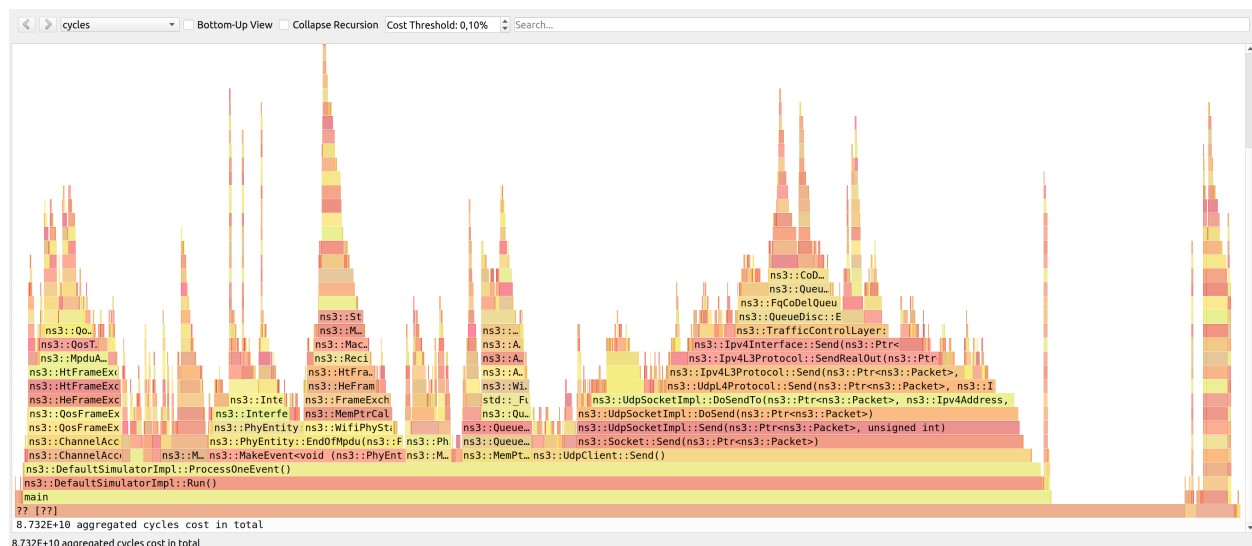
cycles
Bottom-Up View
Collapse Recursion
Cost Threshold: 0,10%
Search...

ns3::CoD...
ns3::Queu...
ns3::FqCoDelQueu
ns3::QueueDisc::E
ns3::Qo...
ns3::TrafficControlLayer:
ns3::QosT...
ns3::St
ns3::M...
ns3::...
ns3::Ipv4Interface::Send(ns3::Ptr<
ns3::MpduA...
ns3::Mac...
ns3::Reci
ns3::A...
ns3::A...
ns3::Ipv4L3Protocol::SendRealOut(ns3::Ptr
ns3::HtFrameExc
ns3::HtFra...
ns3::A...
ns3::Ipv4L3Protocol::Send(ns3::Ptr<ns3::Packet>,
ns3::HtFrameExc
ns3::HeFram
ns3::Wi...
ns3::UdpL4Protocol::Send(ns3::Ptr<ns3::Packet>, ns3::I
ns3::HeFrameExc
ns3::Inte
ns3::FrameExch
std::_Fu
ns3::UdpSocketImpl::DoSendTo(ns3::Ptr<ns3::Packet>, ns3::Ipv4Address,
ns3::QosFrameEx
ns3::Interfe
ns3::MemPtrCal
ns3::Qu...
ns3::UdpSocketImpl::DoSend(ns3::Ptr<ns3::Packet>)
ns3::QosFrameEx
ns3::PhyEntity
ns3::WifiPhySta
ns3::Queue...
ns3::UdpSocketImpl::Send(ns3::Ptr<ns3::Packet>, unsigned int)
ns3::ChannelAcc
ns3::PhyEntity::EndOfMpdu(ns3::F
ns3::Ph
ns3::Queue...
ns3::Socket::Send(ns3::Ptr<ns3::Packet>)
ns3::ChannelAcc
ns3::M...
ns3::MakeEvent<void (ns3::PhyEnt
ns3::M...
ns3::MemPt...
ns3::UdpClient::Send()
ns3::DefaultSimulatorImpl::ProcessOneEvent()
ns3::DefaultSimulatorImpl::Run()
main
?? [??]
8.732E+10 aggregated cycles cost in total
8.732E+10 aggregated cycles cost in total